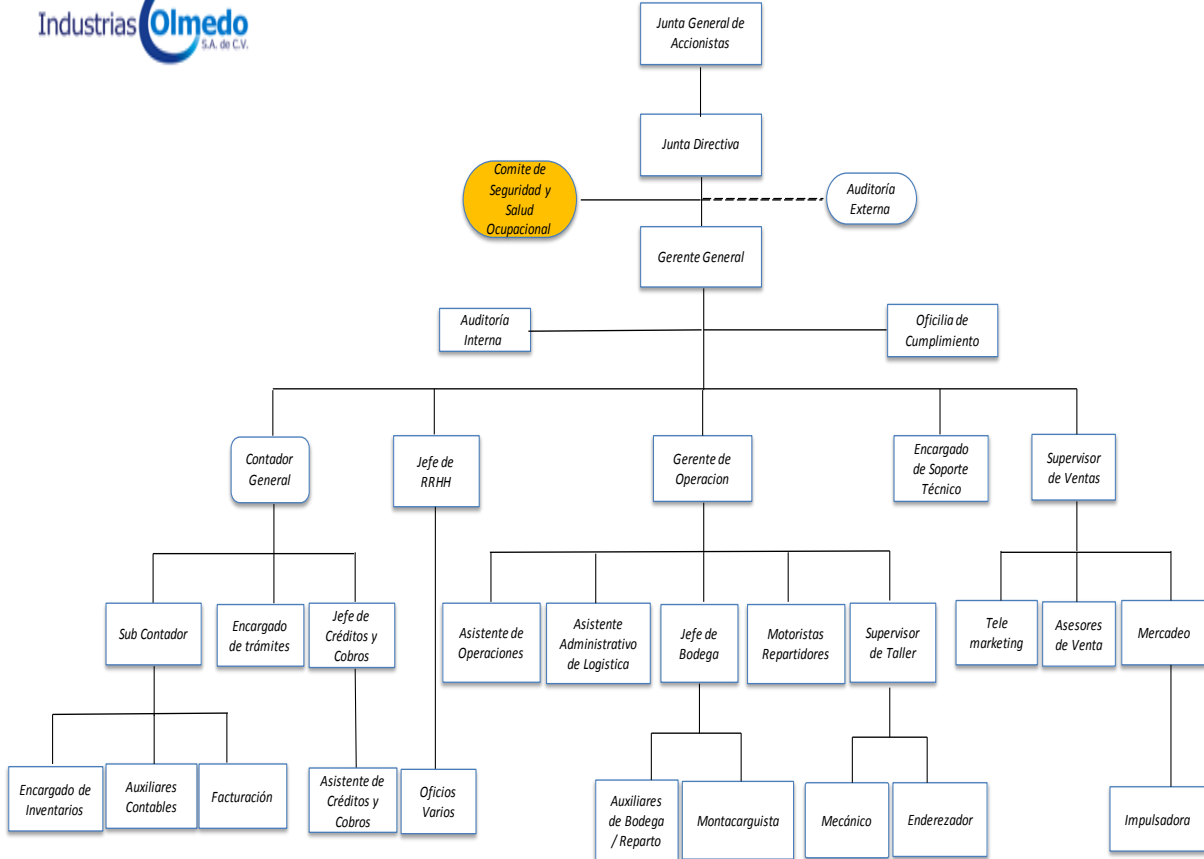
Industrias Olmedo
S.A. de C.V.

Junta General de Accionistas

Junta Directiva

Comite de Seguridad y Salud Ocupacional

Auditoría Externa

Gerente General

Auditoría Interna

Oficilia de Cumplimiento

Contador General

Jefe de RRHH

Gerente de Operacion

Encargado de Soporte Técnico

Supervisor de Ventas

Sub Contador

Encargado de trámites

Jefe de Créditos y Cobros

Asistente de Operaciones

Asistente Administrativo de Logistica

Jefe de Bodega

Motoristas Repartidores

Supervisor de Taller

Tele marketing

Asesores de Venta

Mercadeo

Encargado de Inventarios

Auxiliares Contables

Facturación

Asistente de Créditos y Cobros

Oficios Varios

Auxiliares de Bodega / Reparto

Montacarguista

Mecánico

Enderezador

Impulsadora